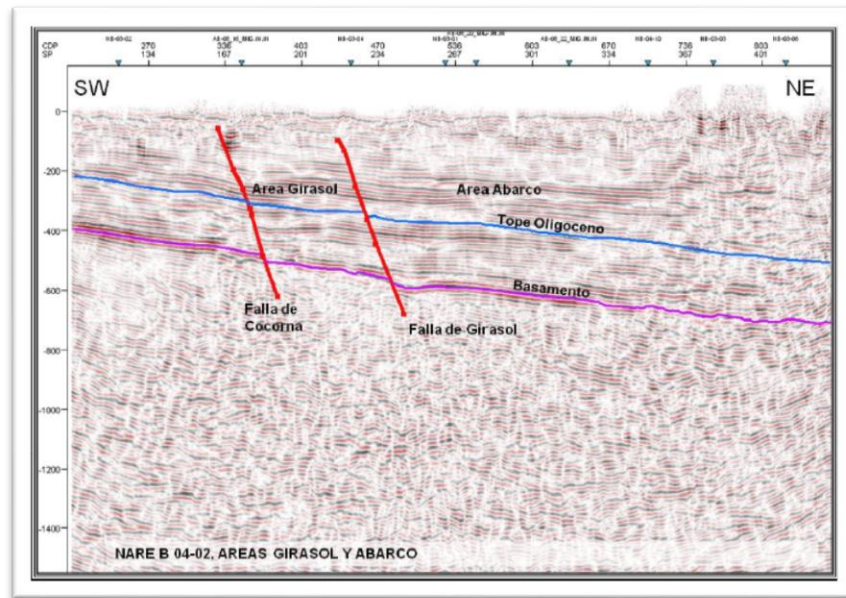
CDP
SP

NB-03-02
270
134

AB-95_10_MIG.00.01
336
167

403
201

NB-03-04
470
234

NB-95_22_MIG.00.00
NB-03-01
536
267

603
301

AB-95_22_MIG.00.01

670
334

NB-04-12
736
367

NB-03-03

803
401

NB-03-06

SW

NE

0

-200

-400

-600

-800

-1000

-1200

-1400

Area Girasol

Area Abarco

Tope Oligoceno

Basamento

Falla de Cocorna

Falla de Girasol

NARE B 04-02. AREAS GIRASOL Y ABARCO